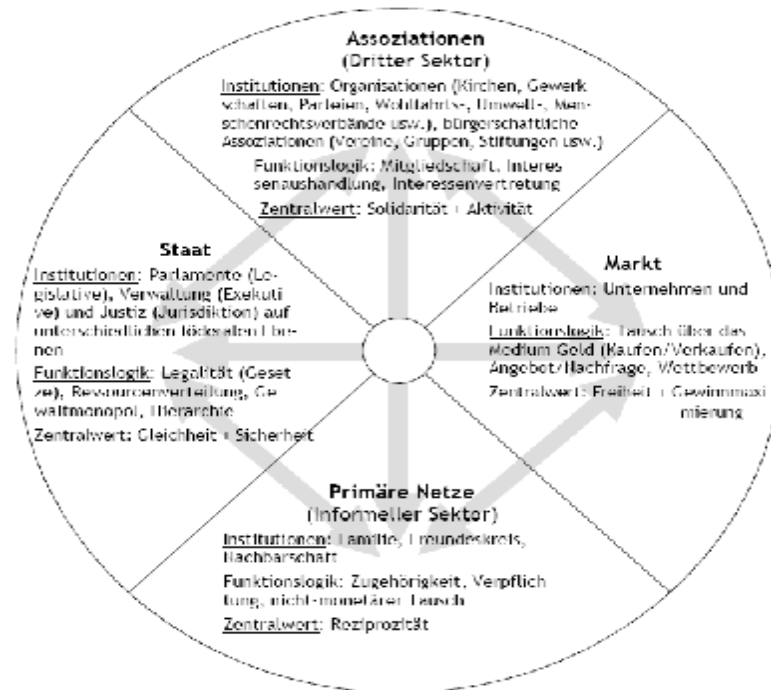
Assoziationen
(Dritter Sektor)

Institutionen: Organisationen (Kirchen, Gewerkschaften, Parteien, Wohlfahrts-, Umwelt-, Menschenrechtsverbände usw.), bürgerschaftliche Assoziationen (Vereine, Gruppen, Stiftungen usw.)

Funktionslogik: Mitgliedschaft, Interessenaushandlung, Interessenvertretung

Zentralwert: Solidarität + Aktivität

Staat

Institutionen: Parlamente (Legislative), Verwaltung (Exekutive) und Justiz (Jurisdiktion) auf unterschiedlichen föderalen Ebenen

Funktionslogik: Legalität (Gesetze), Ressourcenverteilung, Gewaltmonopol, Hierarchie

Zentralwert: Gleichheit + Sicherheit

Markt

Institutionen: Unternehmen und Betriebe

Funktionslogik: Tausch über das Medium Geld (Kaufen/Verkaufen), Angebot/Nachfrage, Wettbewerb

Zentralwert: Freiheit + Gewinnmaximierung

Primäre Netze
(Informeller Sektor)

Institutionen: Familie, Freundeskreis, Nachbarschaft

Funktionslogik: Zugehörigkeit, Verpflichtung, nicht-monetärer Tausch

Zentralwert: Reziprozität